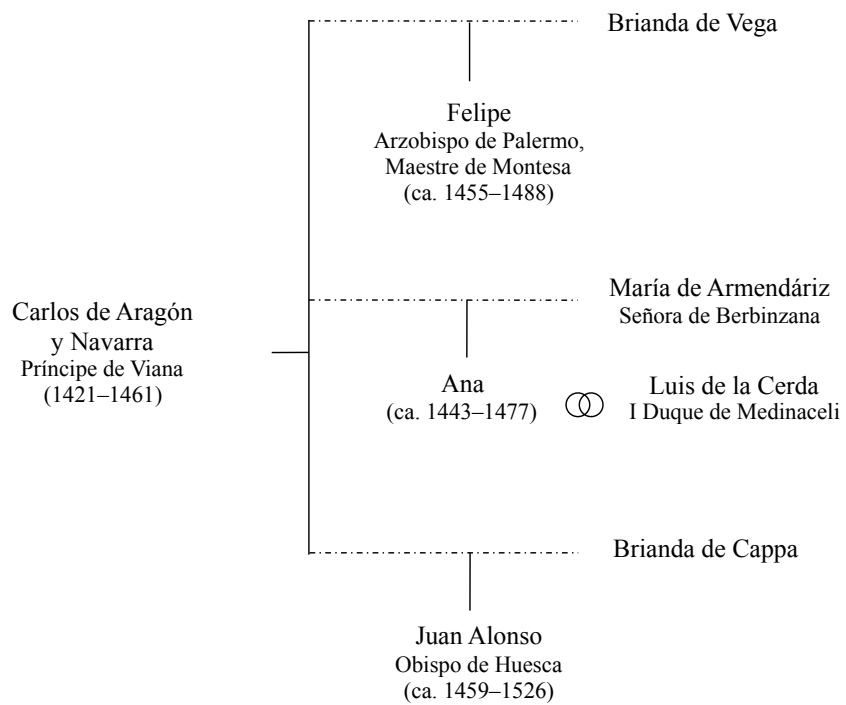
Brianda de Vega

Felipe
Arzobispo de Palermo,
Maestre de Montesa
(ca. 1455–1488)

Carlos de Aragón y Navarra
Príncipe de Viana
(1421–1461)

María de Armendáriz
Señora de Berbinzana

Ana
(ca. 1443–1477)

Luis de la Cerda
I Duque de Medinaceli

Brianda de Cappa

Juan Alonso
Obispo de Huesca
(ca. 1459–1526)